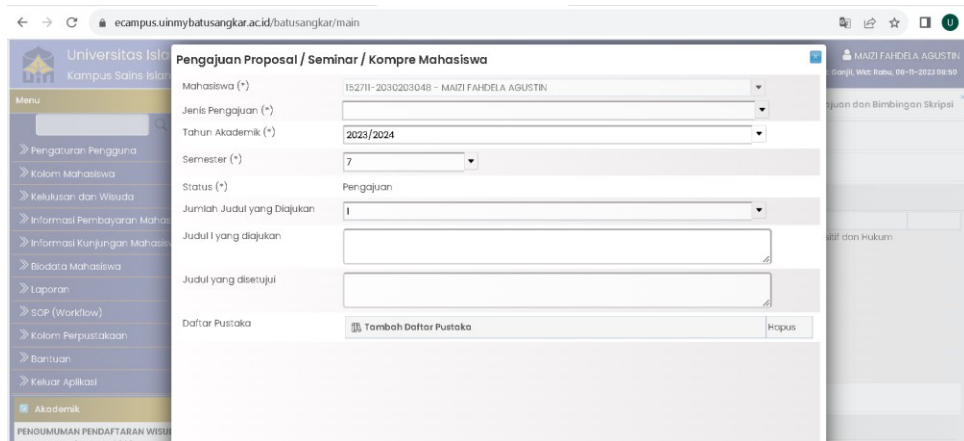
ecampus.uinmybatusangkar.ac.id/batusangkar/main

Universitas Isl
Kampus Sains Islam

MAIZI FAHDELA AGUSTIN
Ganjil, Wkt: Rabu, 08-11-2023 08:50

Menu

Pengaturan Pengguna
Kolom Mahasiswa
Kelulusan dan Wisuda
Informasi Pembayaran Mahas
Informasi Kunjungan Mahasis
Biodata Mahasiswa
Laporan
SOP (Workflow)
Kolom Perpustakaan
Bantuan
Keluar Aplikasi
Akademik
PENGUMUMAN PENDAFTARAN WISU

juan dan Bimbingan Skripsi

itif dan Hukum

Pengajuan Proposal / Seminar / Kompre Mahasiswa

| | |
|---|---|
| Mahasiswa (*) | 152711-2030203048 - MAIZI FAHDELA AGUSTIN |
| Jenis Pengajuan (*) | |
| Tahun Akademik (*) | 2023/2024 |
| Semester (*) | 7 |
| Status (*) | Pengajuan |
| Jumlah Judul yang Diajukan | 1 |
| Judul 1 yang diajukan | |
| Judul yang disetujui | |
| Daftar Pustaka | Tambah Daftar Pustaka — Hapus |